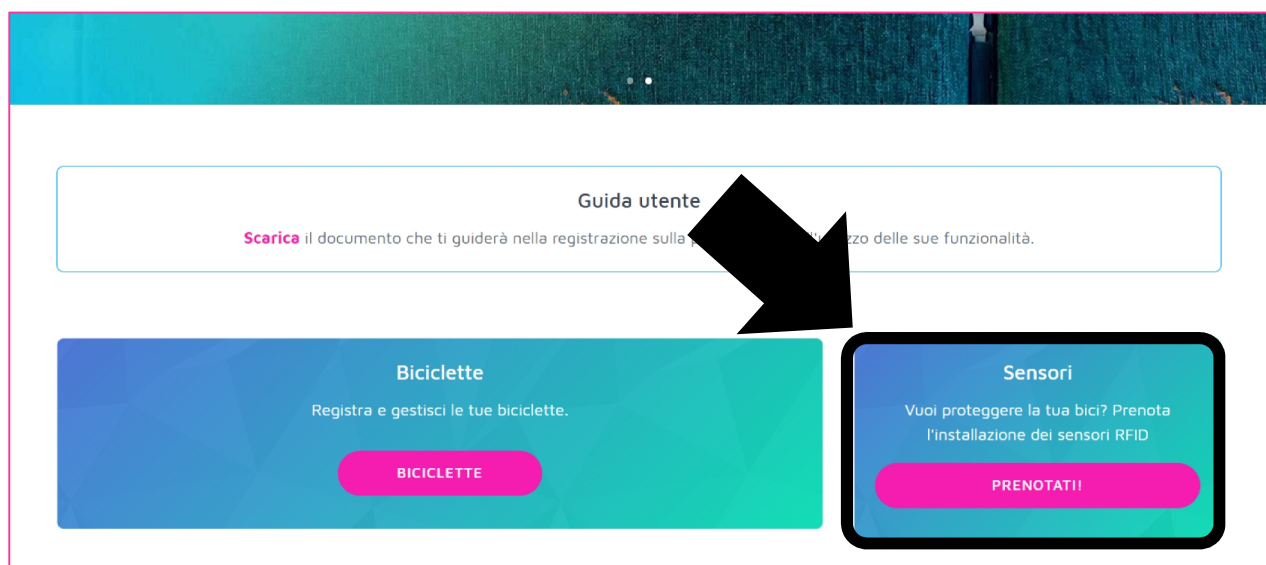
Guida utente

Scarica il documento che ti guiderà nella registrazione sulla p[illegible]'utilizzo delle sue funzionalità.

Biciclette

Registra e gestisci le tue biciclette.

BICICLETTE

Sensori

Vuoi proteggere la tua bici? Prenota l'installazione dei sensori RFID

PRENOTATI!